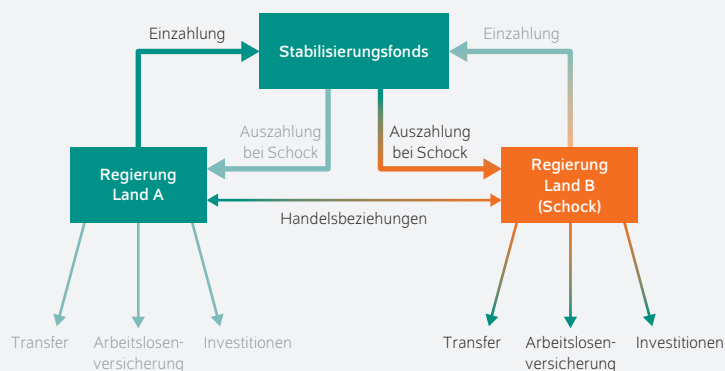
Einzahlung

Stabilisierungsfonds

Einzahlung

Auszahlung bei Schock

Auszahlung bei Schock

Regierung Land A

Regierung Land B (Schock)

Handelsbeziehungen

Transfer

Arbeitslosenversicherung

Investitionen

Transfer

Arbeitslosenversicherung

Investitionen